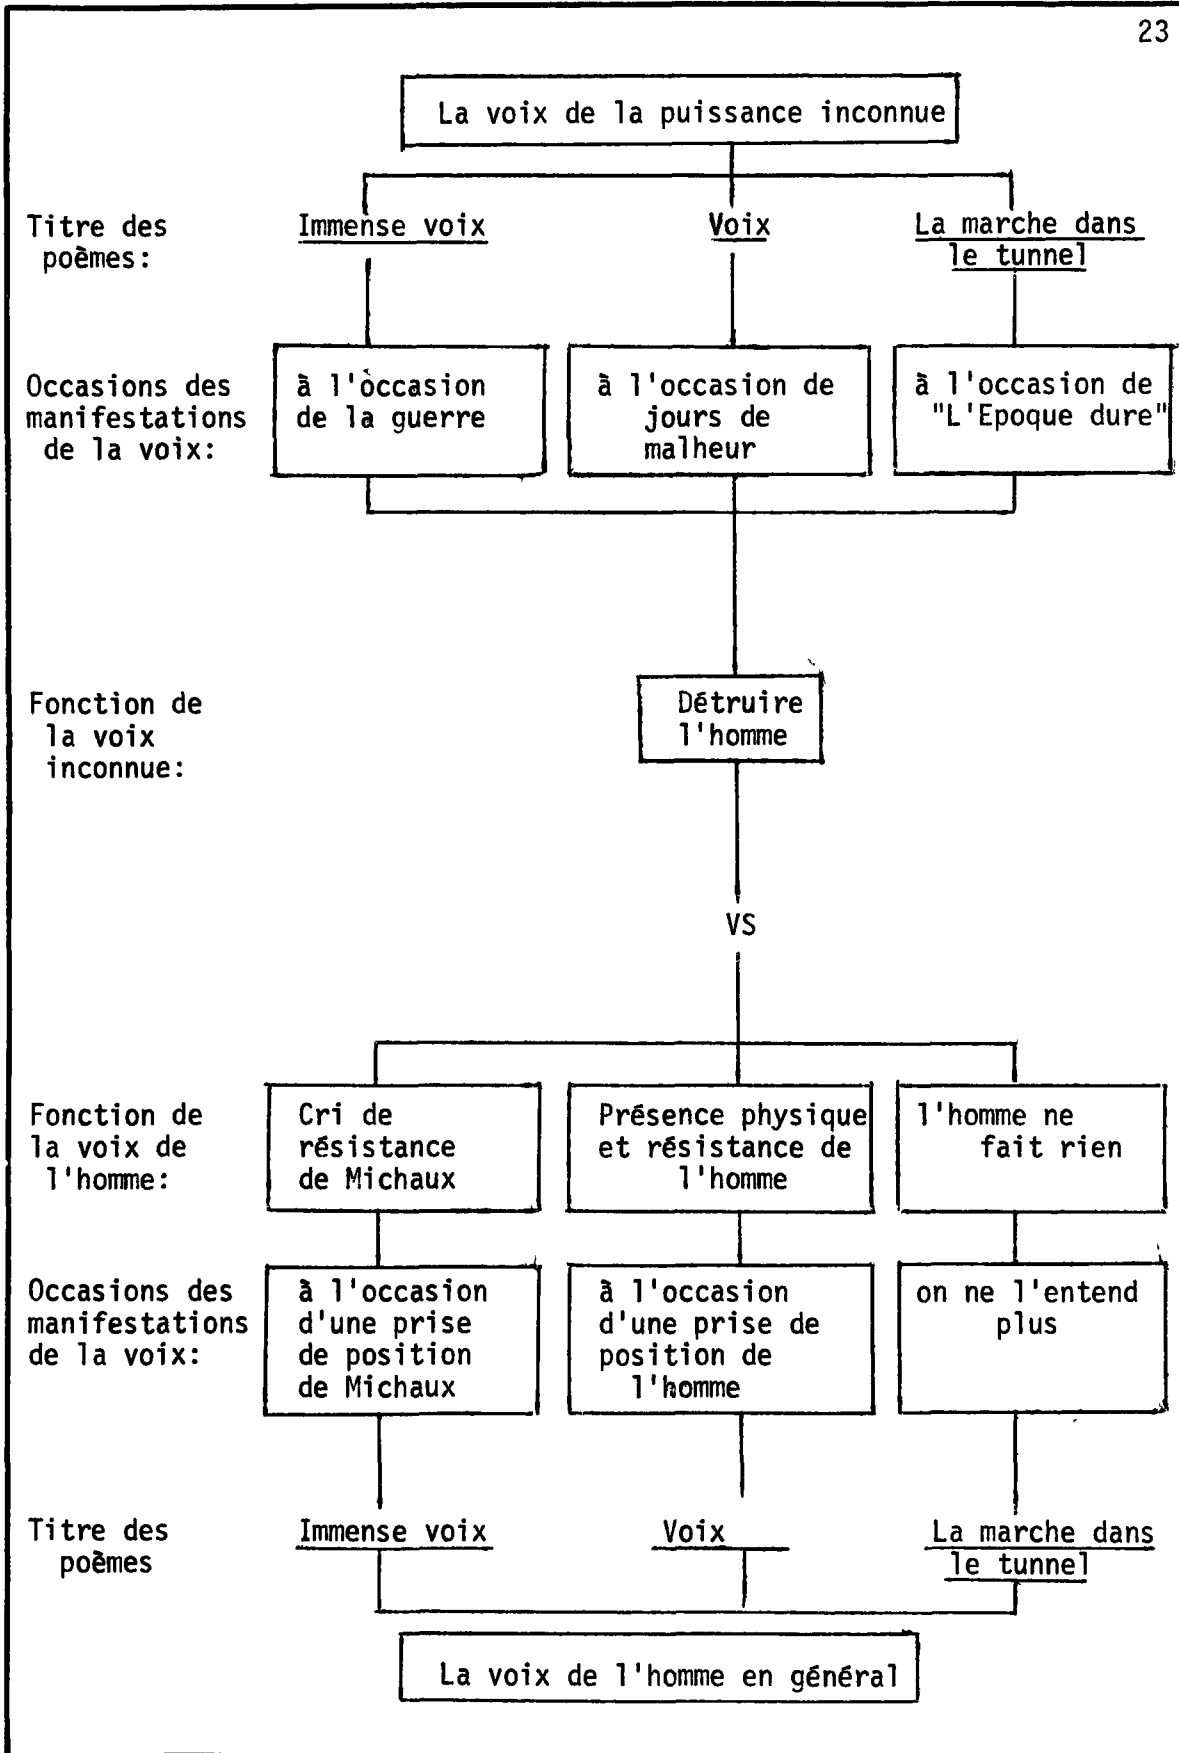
23

La voix de la puissance inconnue

Titre des poèmes:

Immense voix

Voix

La marche dans le tunnel

Occasions des manifestations de la voix:

à l'occasion de la guerre

à l'occasion de jours de malheur

à l'occasion de "L'Epoque dure"

Fonction de la voix inconnue:

Détruire l'homme

VS

Fonction de la voix de l'homme:

Cri de résistance de Michaux

Présence physique et résistance de l'homme

l'homme ne fait rien

Occasions des manifestations de la voix:

à l'occasion d'une prise de position de Michaux

à l'occasion d'une prise de position de l'homme

on ne l'entend plus

Titre des poèmes

Immense voix

Voix

La marche dans le tunnel

La voix de l'homme en général